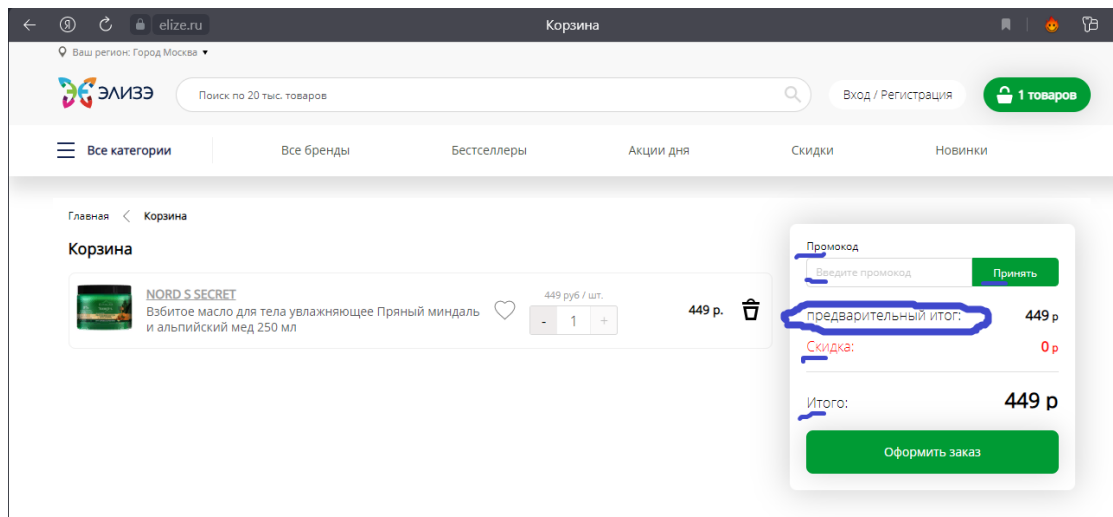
elize.ru
Корзина

Ваш регион: Город Москва ▾

ЭЛИЗЭ

Поиск по 20 тыс. товаров

Вход / Регистрация

1 товаров

Все категории
Все бренды
Бестселлеры
Акции дня
Скидки
Новинки

Главная < Корзина

Корзина

NORD S SECRET
Взбитое масло для тела увлажняющее Пряный миндаль и альпийский мед 250 мл

449 руб / шт.

- 1 +

449 р.

Промокод
Введите промокод
Принять

предварительный итог: 449 р
Скидка: 0 р

Итого: 449 р

Оформить заказ